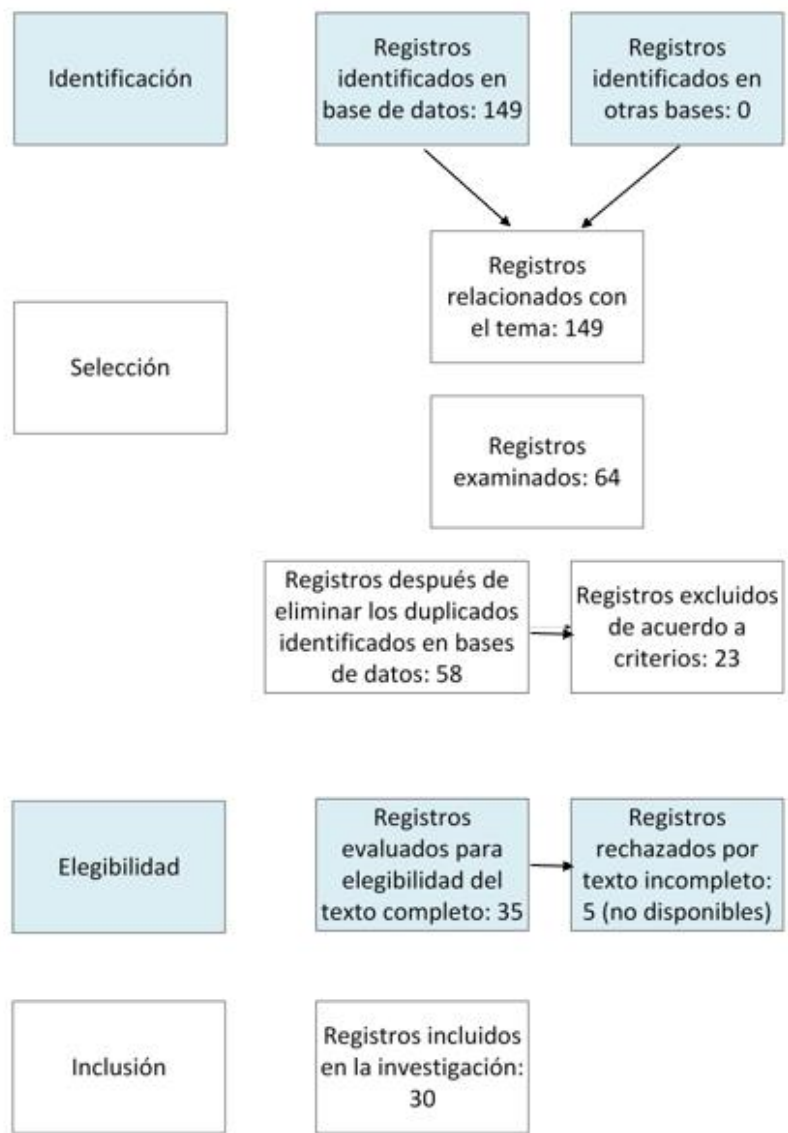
Identificación

Registros identificados en base de datos: 149

Registros identificados en otras bases: 0

Registros relacionados con el tema: 149

Selección

Registros examinados: 64

Registros después de eliminar los duplicados identificados en bases de datos: 58

Registros excluidos de acuerdo a criterios: 23

Elegibilidad

Registros evaluados para elegibilidad del texto completo: 35

Registros rechazados por texto incompleto: 5 (no disponibles)

Inclusión

Registros incluidos en la investigación: 30